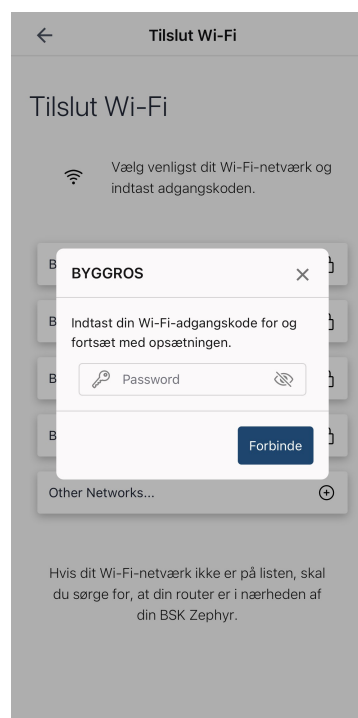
Tilslut Wi-Fi

Tilslut Wi-Fi

Vælg venligst dit Wi-Fi-netværk og indtast adgangskoden.

B

B

B

B

BYGGROS

Indtast din Wi-Fi-adgangskode for og fortsæt med opsætningen.

Password

Forbinde

Other Networks...

Hvis dit Wi-Fi-netværk ikke er på listen, skal du sørge for, at din router er i nærheden af din BSK Zephyr.